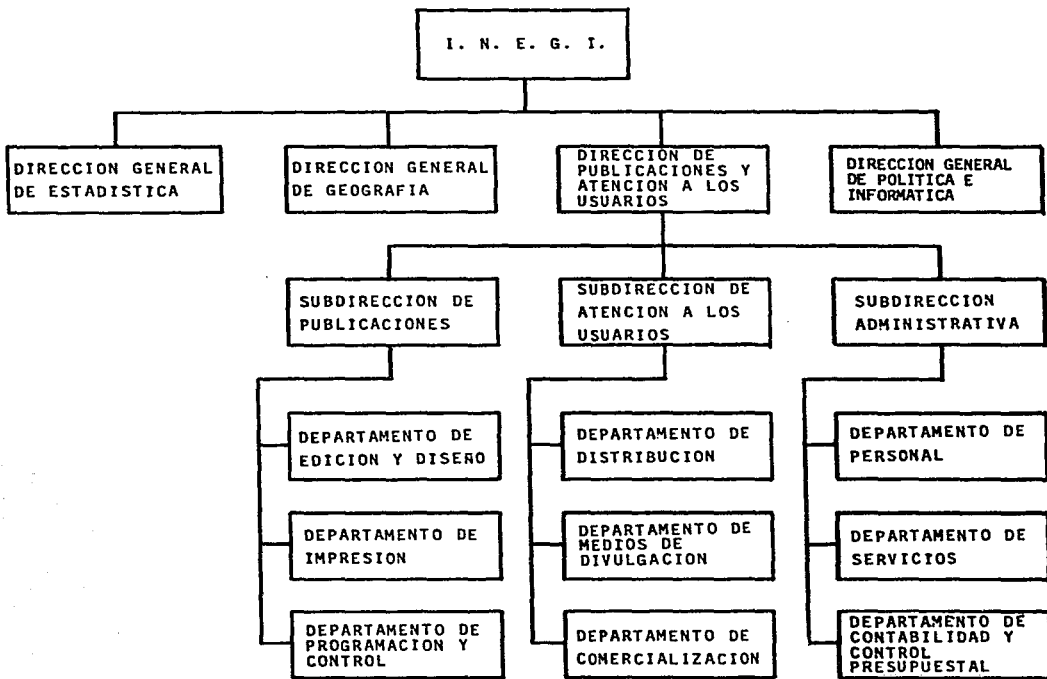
I. N. E. G. I.

DIRECCION GENERAL DE ESTADISTICA

DIRECCION GENERAL DE GEOGRAFIA

DIRECCION DE PUBLICACIONES Y ATENCION A LOS USUARIOS

DIRECCION GENERAL DE POLITICA E INFORMATICA

SUBDIRECCION DE PUBLICACIONES

SUBDIRECCION DE ATENCION A LOS USUARIOS

SUBDIRECCION ADMINISTRATIVA

DEPARTAMENTO DE EDICION Y DISEÑO

DEPARTAMENTO DE IMPRESION

DEPARTAMENTO DE PROGRAMACION Y CONTROL

DEPARTAMENTO DE DISTRIBUCION

DEPARTAMENTO DE MEDIOS DE DIVULGACION

DEPARTAMENTO DE COMERCIALIZACION

DEPARTAMENTO DE PERSONAL

DEPARTAMENTO DE SERVICIOS

DEPARTAMENTO DE CONTABILIDAD Y CONTROL PRESUPUESTAL